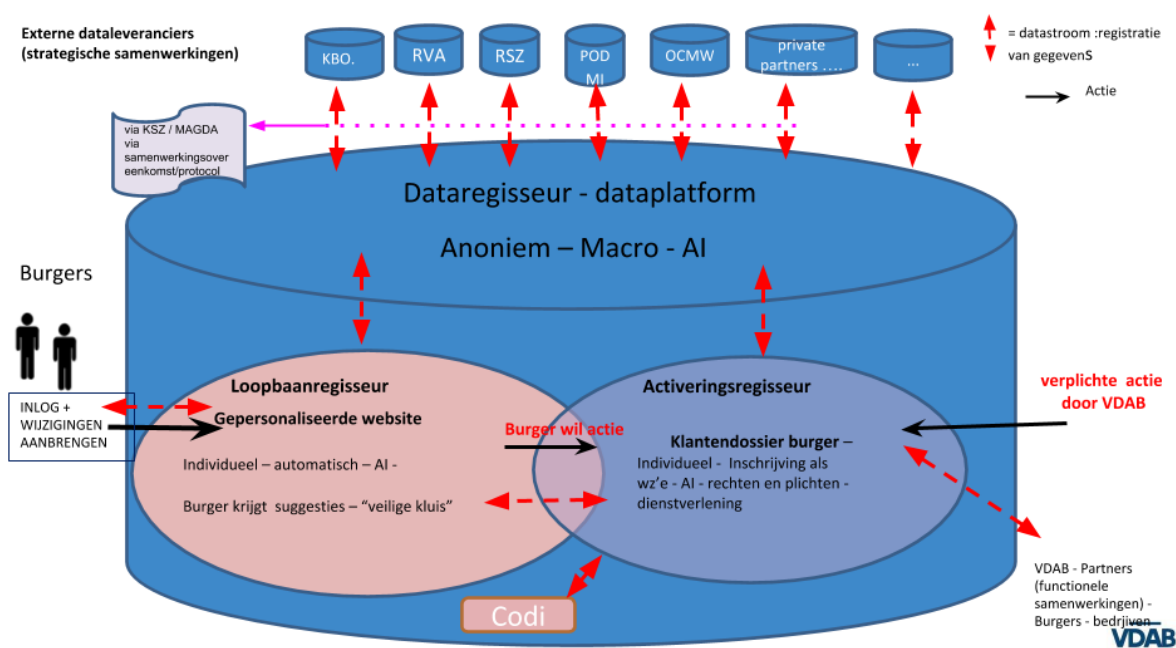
Externe dataleveranciers
(strategische samenwerkingen)

KBO.

RVA

RSZ

POD MI

OCMW

private partners ….

…

= datastroom :registratie van gegevenS

Actie

via KSZ / MAGDA via samenwerkingsovereenkomst/protocol

Dataregisseur - dataplatform

Anoniem – Macro - AI

Burgers

INLOG + WIJZIGINGEN AANBRENGEN

Loopbaanregisseur

Gepersonaliseerde website

Individueel – automatisch – AI -

Burger krijgt suggesties – “veilige kluis”

Burger wil actie

Activeringsregisseur

Klantendossier burger –

Individueel - Inschrijving als wz’e - AI - rechten en plichten - dienstverlening

verplichte actie door VDAB

VDAB - Partners (functionele samenwerkingen) - Burgers - bedrijven

Codi

VDAB